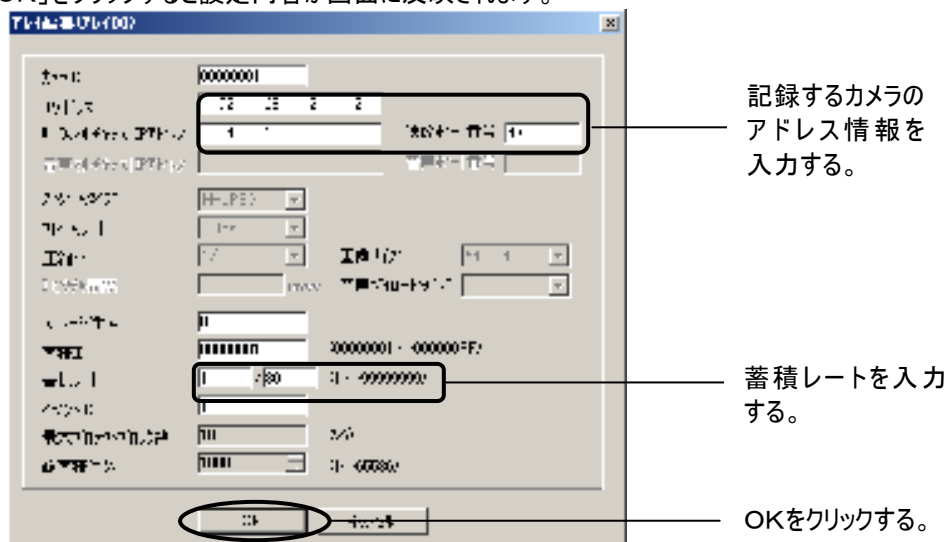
OK」をクリックすると設定内容が画面に反映されます。

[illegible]

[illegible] 00000001

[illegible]

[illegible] 1 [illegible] 1

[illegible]

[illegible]

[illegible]

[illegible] msec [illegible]

0

00000001 - 000000FF

1 / 30 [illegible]

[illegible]

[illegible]

OK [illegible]

記録するカメラのアドレス情報を入力する。

蓄積レートを入力する。

OKをクリックする。